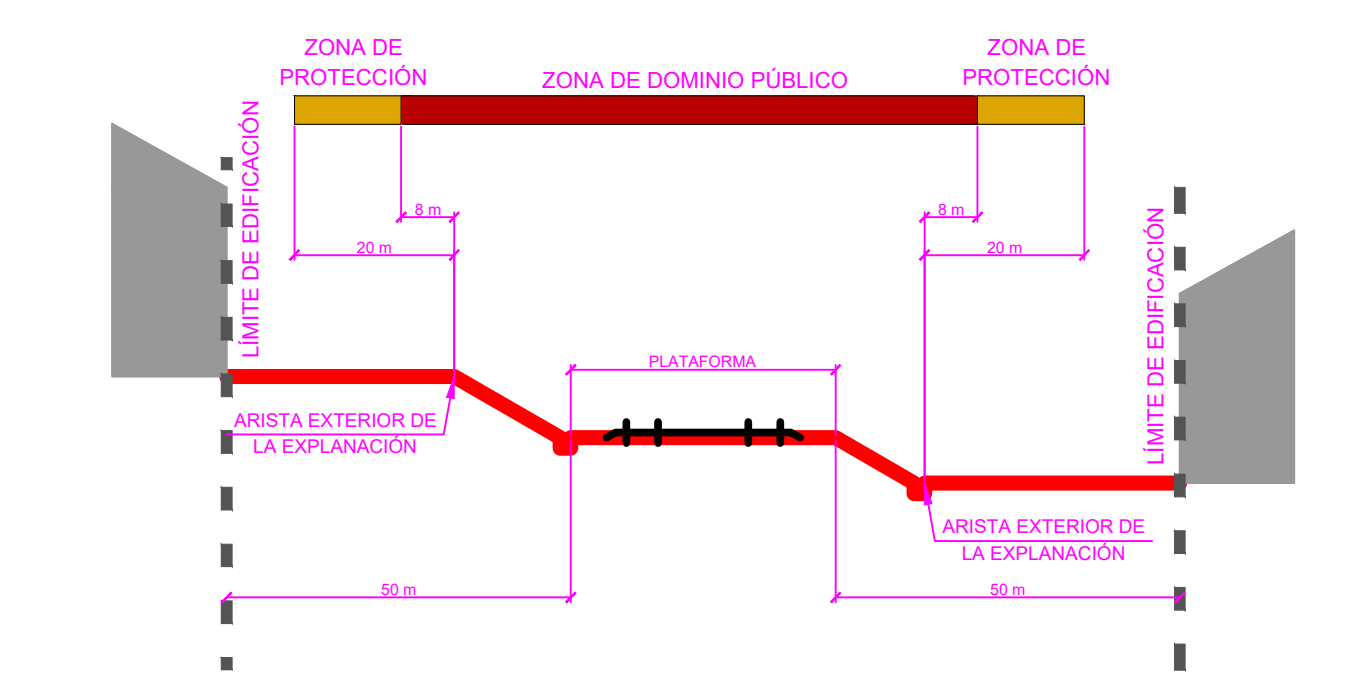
ZONA DE PROTECCIÓN

ZONA DE DOMINIO PÚBLICO

ZONA DE PROTECCIÓN

LÍMITE DE EDIFICACIÓN

8 m

20 m

8 m

20 m

LÍMITE DE EDIFICACIÓN

PLATAFORMA

ARISTA EXTERIOR DE LA EXPLANACIÓN

ARISTA EXTERIOR DE LA EXPLANACIÓN

50 m

50 m